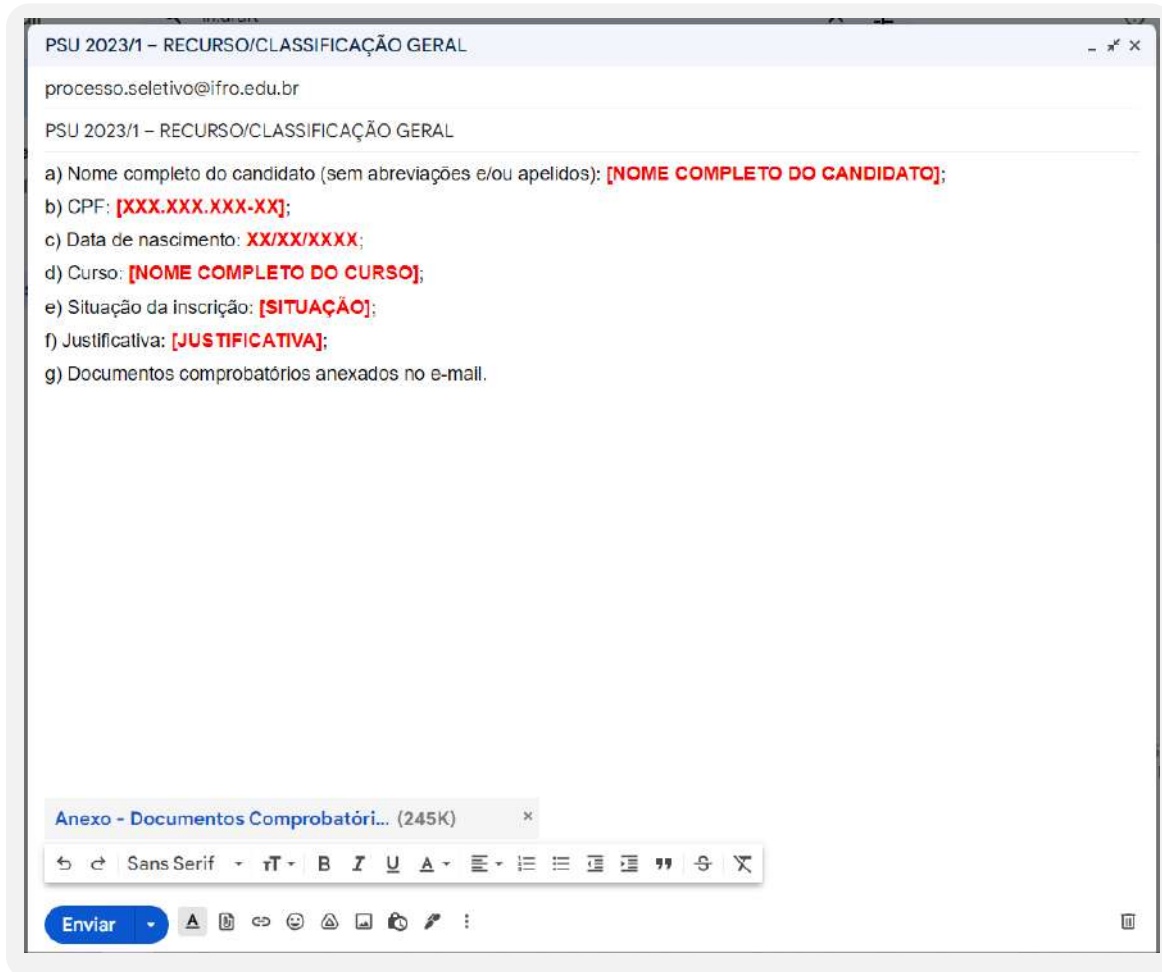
PSU 2023/1 – RECURSO/CLASSIFICAÇÃO GERAL

processo.seletivo@ifro.edu.br

PSU 2023/1 – RECURSO/CLASSIFICAÇÃO GERAL

a) Nome completo do candidato (sem abreviações e/ou apelidos): [NOME COMPLETO DO CANDIDATO];

b) CPF: [XXX.XXX.XXX-XX];

c) Data de nascimento: XX/XX/XXXX;

d) Curso: [NOME COMPLETO DO CURSO];

e) Situação da inscrição: [SITUAÇÃO];

f) Justificativa: [JUSTIFICATIVA];

g) Documentos comprobatórios anexados no e-mail.

Anexo - Documentos Comprobatóri... (245K)

Sans Serif

Enviar